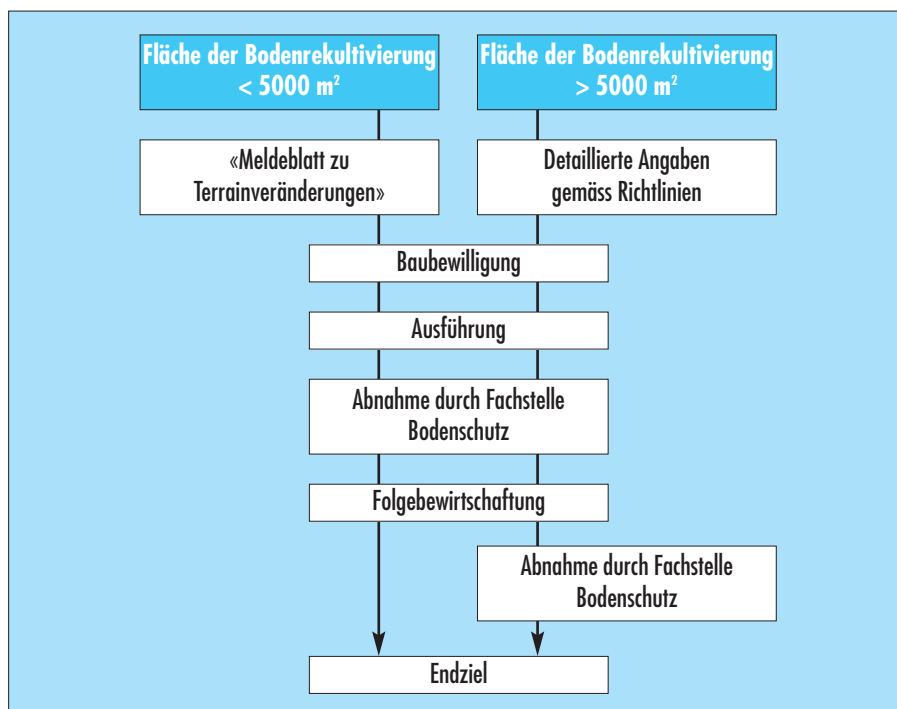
Fläche der Bodenrekultivierung < 5000 m$^2$

Fläche der Bodenrekultivierung > 5000 m$^2$

«Meldeblatt zu Terrainveränderungen»

Detaillierte Angaben gemäss Richtlinien

Baubewilligung

Ausführung

Abnahme durch Fachstelle Bodenschutz

Folgebewirtschaftung

Abnahme durch Fachstelle Bodenschutz

Endziel